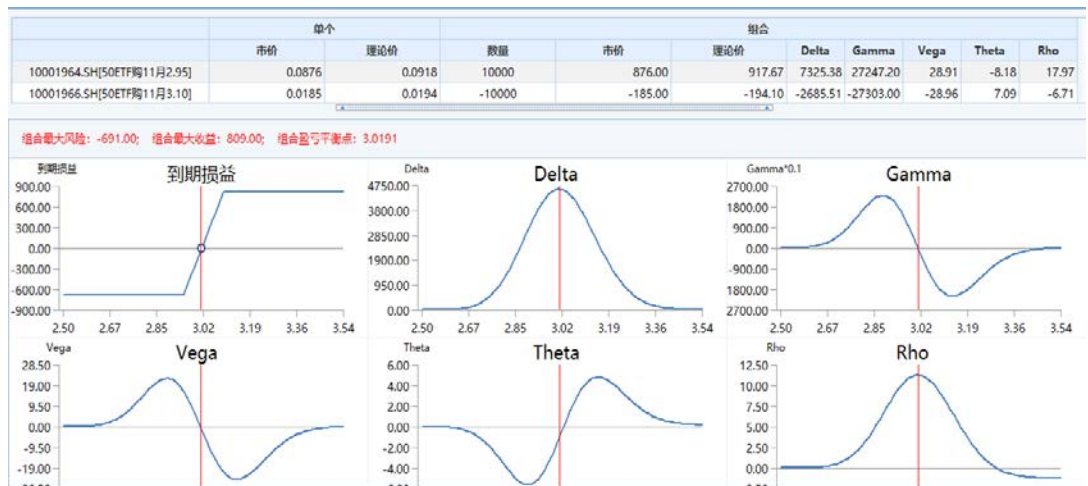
| | 单个 | | 组合 | | | | | | | |
|---|---|---|---|---|---|---|---|---|---|---|
| | 市价 | 理论价 | 数量 | 市价 | 理论价 | Delta | Gamma | Vega | Theta | Rho |
| 10001964.SH[50ETF购11月2.95] | 0.0876 | 0.0918 | 10000 | 876.00 | 917.67 | 7325.38 | 27247.20 | 28.91 | -8.18 | 17.97 |
| 10001966.SH[50ETF购11月3.10] | 0.0185 | 0.0194 | -10000 | -185.00 | -194.10 | -2685.51 | -27303.00 | -28.96 | 7.09 | -6.71 |

组合最大风险: -691.00; 组合最大收益: 809.00; 组合盈亏平衡点: 3.0191

到期损益
到期损益
900.00
600.00
300.00
0.00
-300.00
-600.00
-900.00
2.50 2.67 2.85 3.02 3.19 3.36 3.54

Delta
Delta
4750.00
3800.00
2850.00
1900.00
950.00
0.00
2.50 2.67 2.85 3.02 3.19 3.36 3.54

Gamma*0.1
Gamma
2700.00
1800.00
900.00
0.00
-900.00
1800.00
2700.00
2.50 2.67 2.85 3.02 3.19 3.36 3.54

Vega
Vega
28.50
19.00
9.50
0.00
-9.50
-19.00

Theta
Theta
6.00
4.00
2.00
0.00
-2.00
-4.00

Rho
Rho
12.50
10.00
7.50
5.00
2.50
0.00